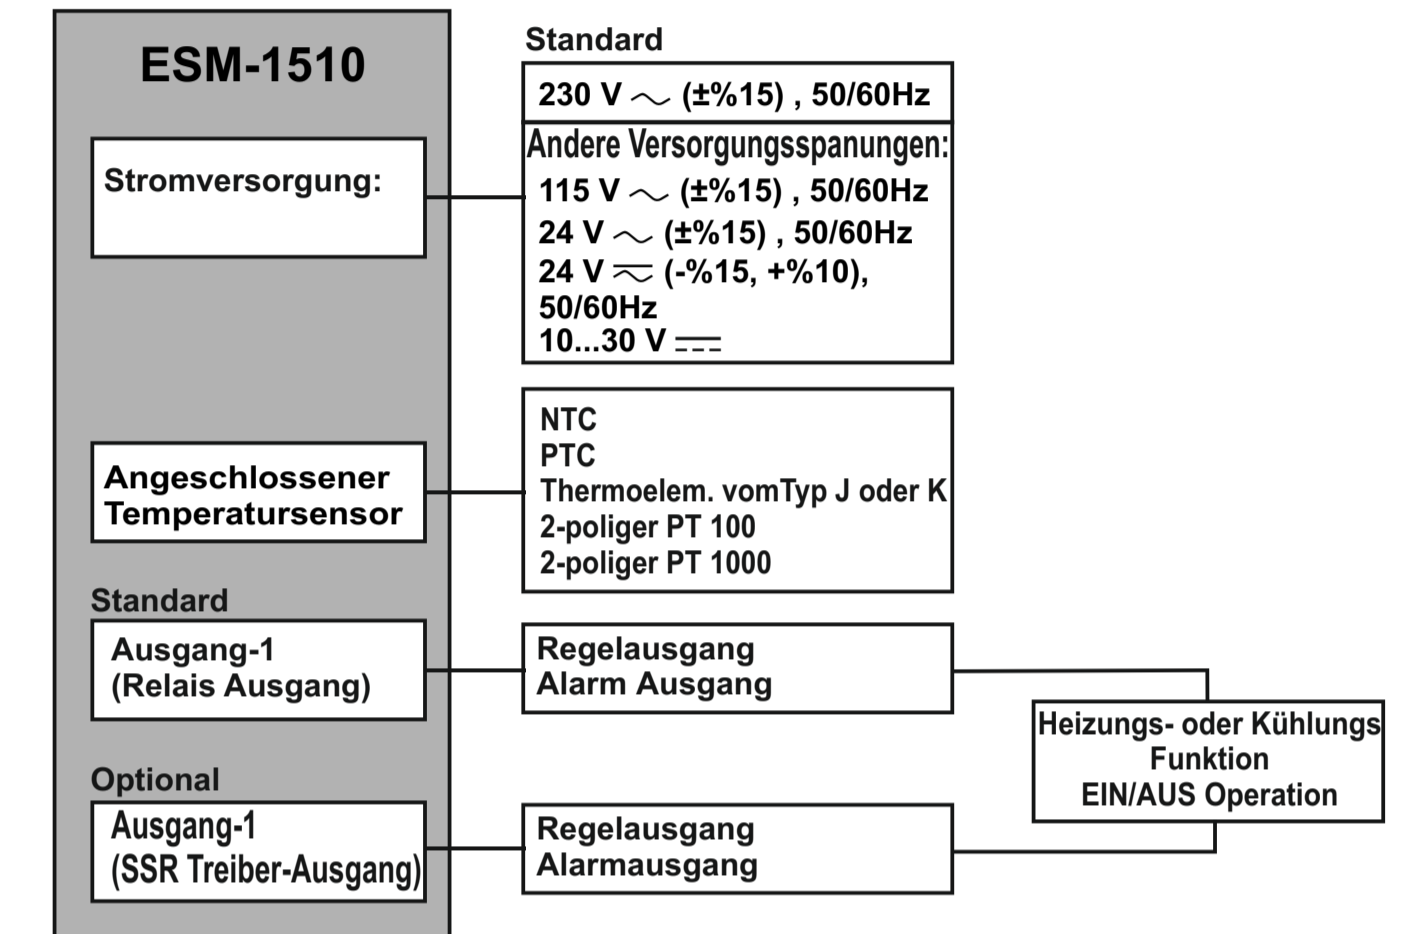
ESM-1510

Stromversorgung:

Standard

230 V $\sim$ (±%15) , 50/60Hz

Andere Versorgungsspanungen:
115 V $\sim$ (±%15) , 50/60Hz
24 V $\sim$ (±%15) , 50/60Hz
24 V $\eqsim$ (-%15, +%10), 50/60Hz
10...30 V $\eqcirc$

Angeschlossener Temperatursensor

NTC
PTC
Thermoelem. vomTyp J oder K
2-poliger PT 100
2-poliger PT 1000

Standard

Ausgang-1
(Relais Ausgang)

Regelausgang
Alarm Ausgang

Heizungs- oder Kühlungs Funktion
EIN/AUS Operation

Optional

Ausgang-1
(SSR Treiber-Ausgang)

Regelausgang
Alarmausgang